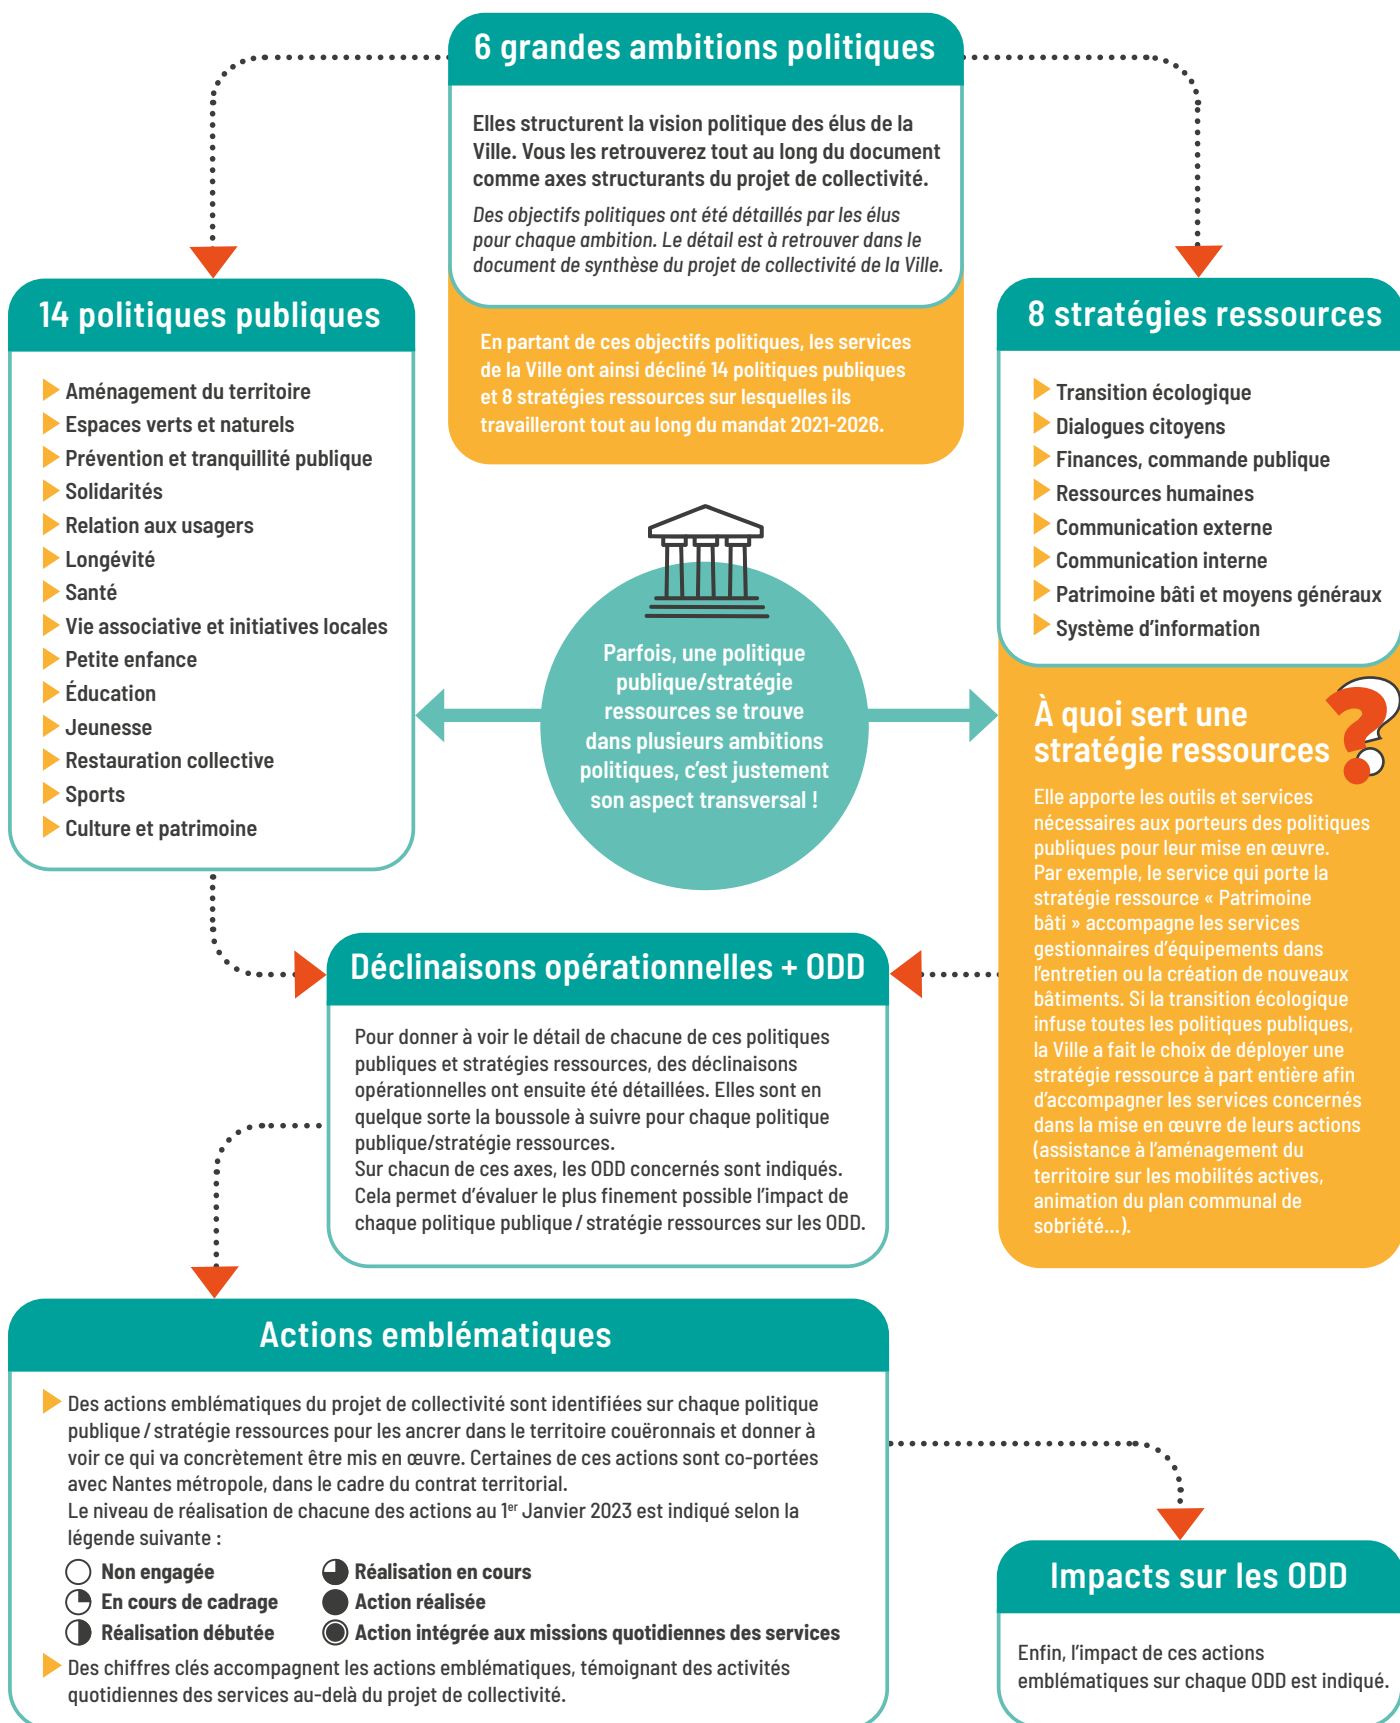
6 grandes ambitions politiques

Elles structurent la vision politique des élus de la Ville. Vous les retrouverez tout au long du document comme axes structurants du projet de collectivité.

Des objectifs politiques ont été détaillés par les élus pour chaque ambition. Le détail est à retrouver dans le document de synthèse du projet de collectivité de la Ville.

En partant de ces objectifs politiques, les services de la Ville ont ainsi décliné 14 politiques publiques et 8 stratégies ressources sur lesquelles ils travailleront tout au long du mandat 2021-2026.

14 politiques publiques

Aménagement du territoire
Espaces verts et naturels
Prévention et tranquillité publique
Solidarités
Relation aux usagers
Longévité
Santé
Vie associative et initiatives locales
Petite enfance
Éducation
Jeunesse
Restauration collective
Sports
Culture et patrimoine

Parfois, une politique publique/stratégie ressources se trouve dans plusieurs ambitions politiques, c'est justement son aspect transversal !

8 stratégies ressources

Transition écologique
Dialogues citoyens
Finances, commande publique
Ressources humaines
Communication externe
Communication interne
Patrimoine bâti et moyens généraux
Système d'information

À quoi sert une stratégie ressources ?

Elle apporte les outils et services nécessaires aux porteurs des politiques publiques pour leur mise en œuvre. Par exemple, le service qui porte la stratégie ressource « Patrimoine bâti » accompagne les services gestionnaires d'équipements dans l'entretien ou la création de nouveaux bâtiments. Si la transition écologique infuse toutes les politiques publiques, la Ville a fait le choix de déployer une stratégie ressource à part entière afin d'accompagner les services concernés dans la mise en œuvre de leurs actions (assistance à l'aménagement du territoire sur les mobilités actives, animation du plan communal de sobriété…).

Déclinaisons opérationnelles + ODD

Pour donner à voir le détail de chacune de ces politiques publiques et stratégies ressources, des déclinaisons opérationnelles ont ensuite été détaillées. Elles sont en quelque sorte la boussole à suivre pour chaque politique publique/stratégie ressources.
Sur chacun de ces axes, les ODD concernés sont indiqués. Cela permet d'évaluer le plus finement possible l'impact de chaque politique publique / stratégie ressources sur les ODD.

Actions emblématiques

Des actions emblématiques du projet de collectivité sont identifiées sur chaque politique publique / stratégie ressources pour les ancrer dans le territoire couëronnais et donner à voir ce qui va concrètement être mis en œuvre. Certaines de ces actions sont co-portées avec Nantes métropole, dans le cadre du contrat territorial.
Le niveau de réalisation de chacune des actions au 1$^{er}$ Janvier 2023 est indiqué selon la légende suivante :

Non engagée
En cours de cadrage
Réalisation débutée
Réalisation en cours
Action réalisée
Action intégrée aux missions quotidiennes des services

Des chiffres clés accompagnent les actions emblématiques, témoignant des activités quotidiennes des services au-delà du projet de collectivité.

Impacts sur les ODD

Enfin, l'impact de ces actions emblématiques sur chaque ODD est indiqué.